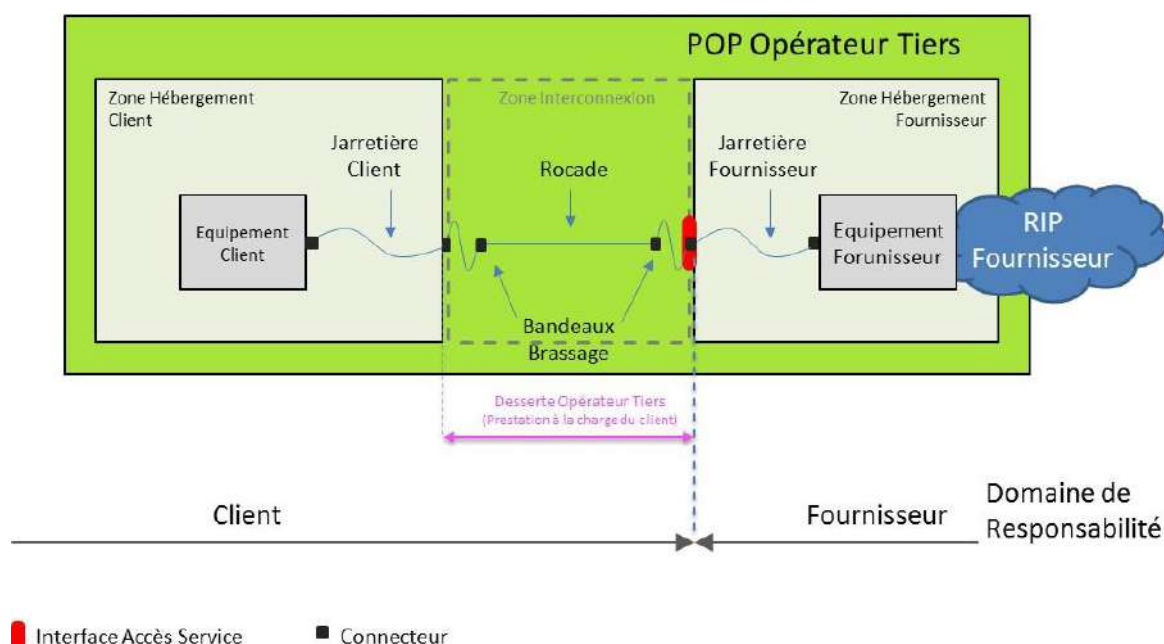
POP Opérateur Tiers

Zone Hébergement Client

Zone Interconnexion

Zone Hébergement Fournisseur

Jarretière Client

Rocade

Jarretière Fournisseur

Equipement Client

Equipement Forunisseur

RIP Fournisseur

Bandeaux Brassage

Desserte Opérateur Tiers (Prestation à la charge du client)

Client

Fournisseur

Domaine de Responsabilité

Interface Accès Service

Connecteur